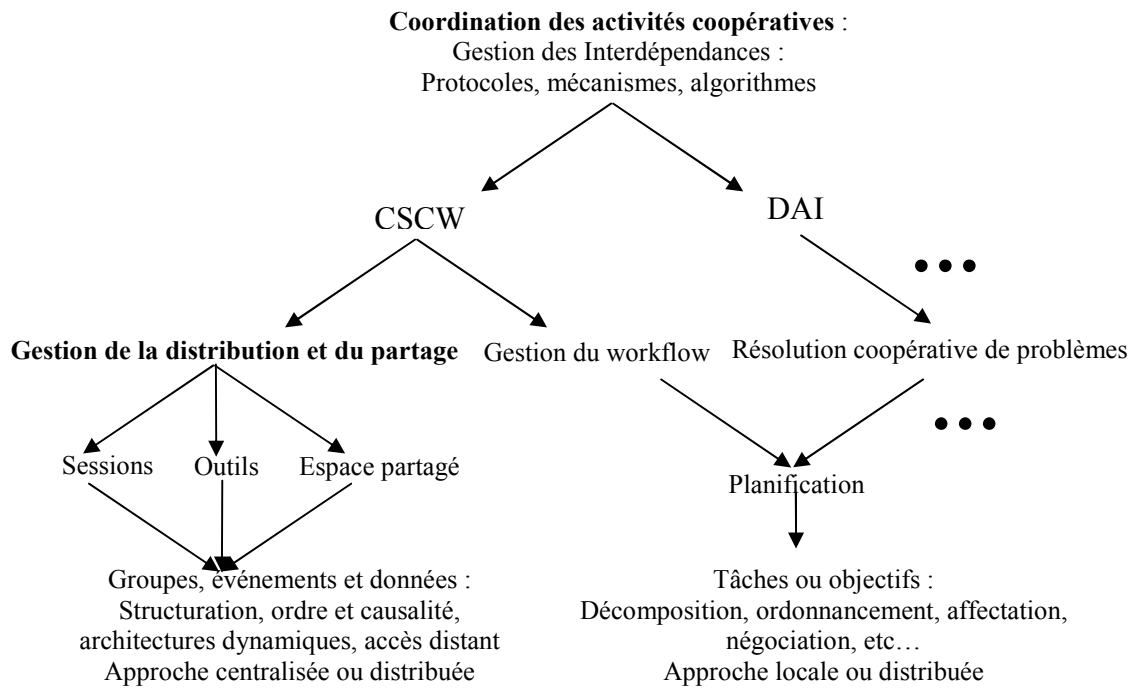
**Coordination des activités coopératives** :
Gestion des Interdépendances :
Protocoles, mécanismes, algorithmes

CSCW

DAI

• • •

**Gestion de la distribution et du partage**

Gestion du workflow

Résolution coopérative de problèmes

• • •

Sessions

Outils

Espace partagé

Planification

Groupes, événements et données :
Structuration, ordre et causalité, architectures dynamiques, accès distant
Approche centralisée ou distribuée

Tâches ou objectifs :
Décomposition, ordonnancement, affectation, négociation, etc…
Approche locale ou distribuée